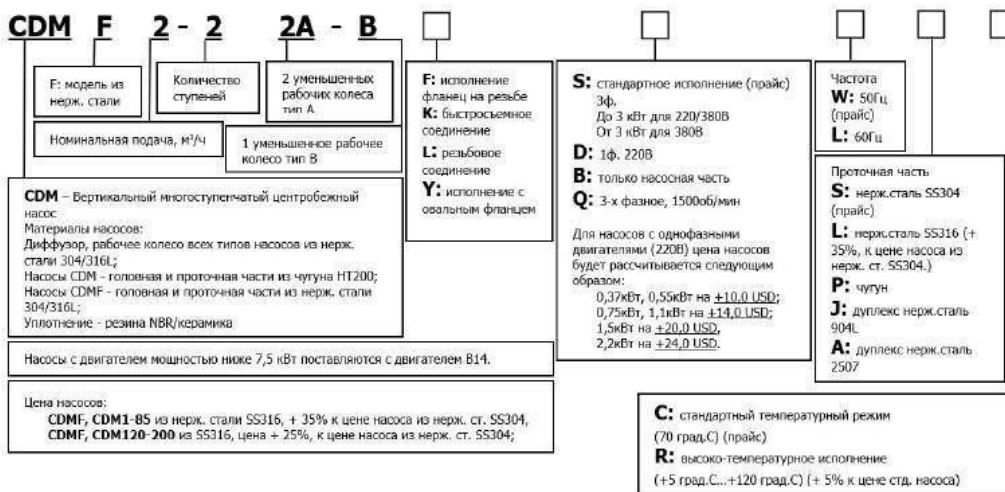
CDM F 2 - 2 2A - B

F: модель из нерж. стали

Количество ступеней

2 уменьшенных рабочих колеса тип А

Номинальная подача, м³/ч

1 уменьшенное рабочее колесо тип B

CDM – Вертикальный многоступенчатый центробежный насос
Материалы насосов:
Диффузор, рабочее колесо всех типов насосов из нерж. стали 304/316L;
Насосы CDM - головная и проточная части из чугуна HT200;
Насосы CDMF - головная и проточная части из нерж. стали 304/316L;
Уплотнение - резина NBR/керамика

Насосы с двигателем мощностью ниже 7,5 кВт поставляются с двигателем B14.

Цена насосов:
CDMF, CDM1-85 из нерж. стали SS316, + 35% к цене насоса из нерж. ст. SS304,
CDMF, CDM120-200 из SS316, цена + 25%, к цене насоса из нерж. ст. SS304;

F: исполнение фланец на резьбе
K: быстросъемное соединение
L: резьбовое соединение
Y: исполнение с овальным фланцем

S: стандартное исполнение (прайс) 3ф.
До 3 кВт для 220/380В
От 3 кВт для 380В
D: 1ф. 220В
B: только насосная часть
Q: 3-х фазное, 1500об/мин

Для насосов с однофазными двигателями (220В) цена насосов будет рассчитывается следующим образом:
0,37кВт, 0,55кВт на +10,0 USD;
0,75кВт, 1,1кВт на +14,0 USD;
1,5кВт на +20,0 USD,
2,2кВт на +24,0 USD.

Частота
W: 50Гц (прайс)
L: 60Гц

Проточная часть
S: нерж.сталь SS304 (прайс)
L: нерж.сталь SS316 (+ 35%, к цене насоса из нерж. ст. SS304.)
P: чугун
J: дуплекс нерж.сталь 904L
A: дуплекс нерж.сталь 2507

C: стандартный температурный режим (70 град.С) (прайс)
R: высоко-температурное исполнение (+5 град.С...+120 град.С) (+ 5% к цене стд. насоса)